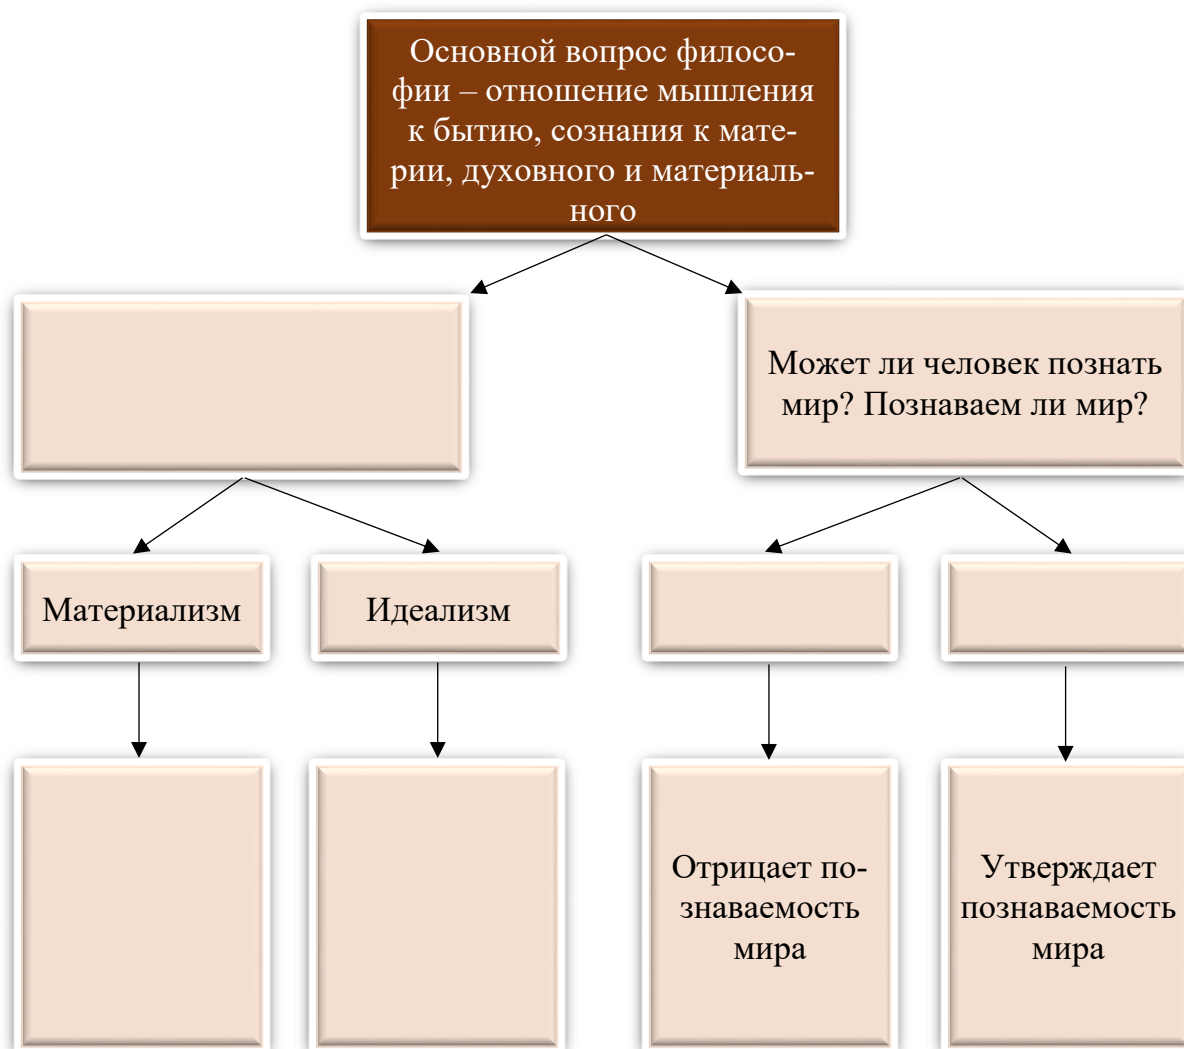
Основной вопрос философии – отношение мышления к бытию, сознания к материи, духовного и материального

Может ли человек познать мир? Познаваем ли мир?

Материализм

Идеализм

Отрицает познаваемость мира

Утверждает познаваемость мира